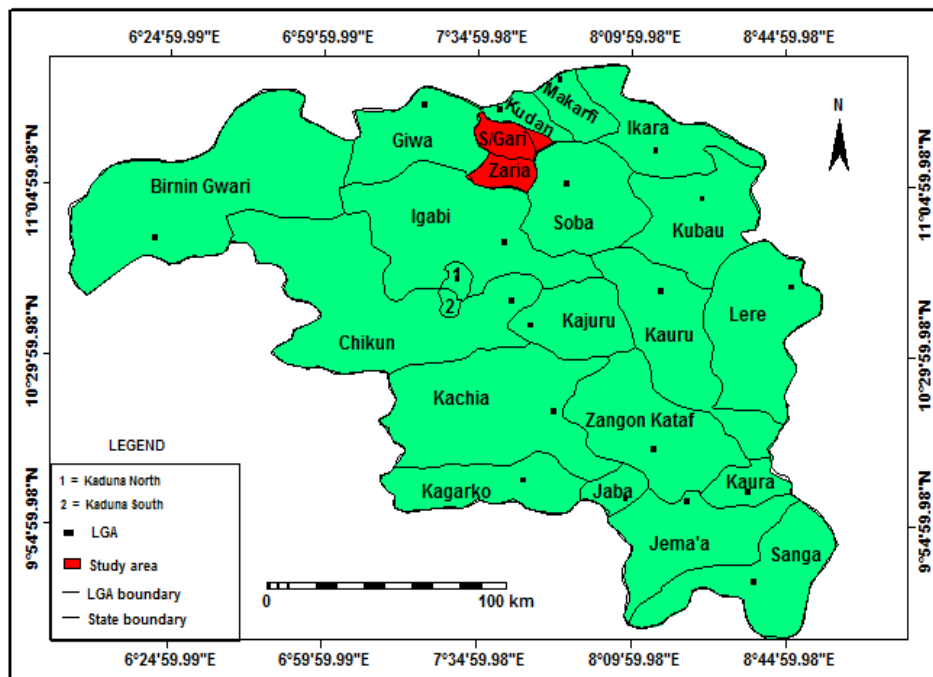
6°24'59.99"E 6°59'59.99"E 7°34'59.98"E 8°09'59.98"E 8°44'59.98"E

11°39'59.98"N
11°04'59.98"N
10°29'59.98"N
9°54'59.98"N

N

Makarfi
Kudan
Ikara
Giwa
S/Gari
Zaria
Birnin Gwari
Igabi
Soba
Kubau
1
2
Lere
Kajuru
Kauru
Chikun
Kachia
Zangon Kataf
Kagarko
Jaba
Kaura
Jema'a
Sanga

LEGEND
1 = Kaduna North
2 = Kaduna South
LGA
Study area
LGA boundary
State boundary

0 100 km

11°39'59.98"N
11°04'59.98"N
10°29'59.98"N
9°54'59.98"N

6°24'59.99"E 6°59'59.99"E 7°34'59.98"E 8°09'59.98"E 8°44'59.98"E